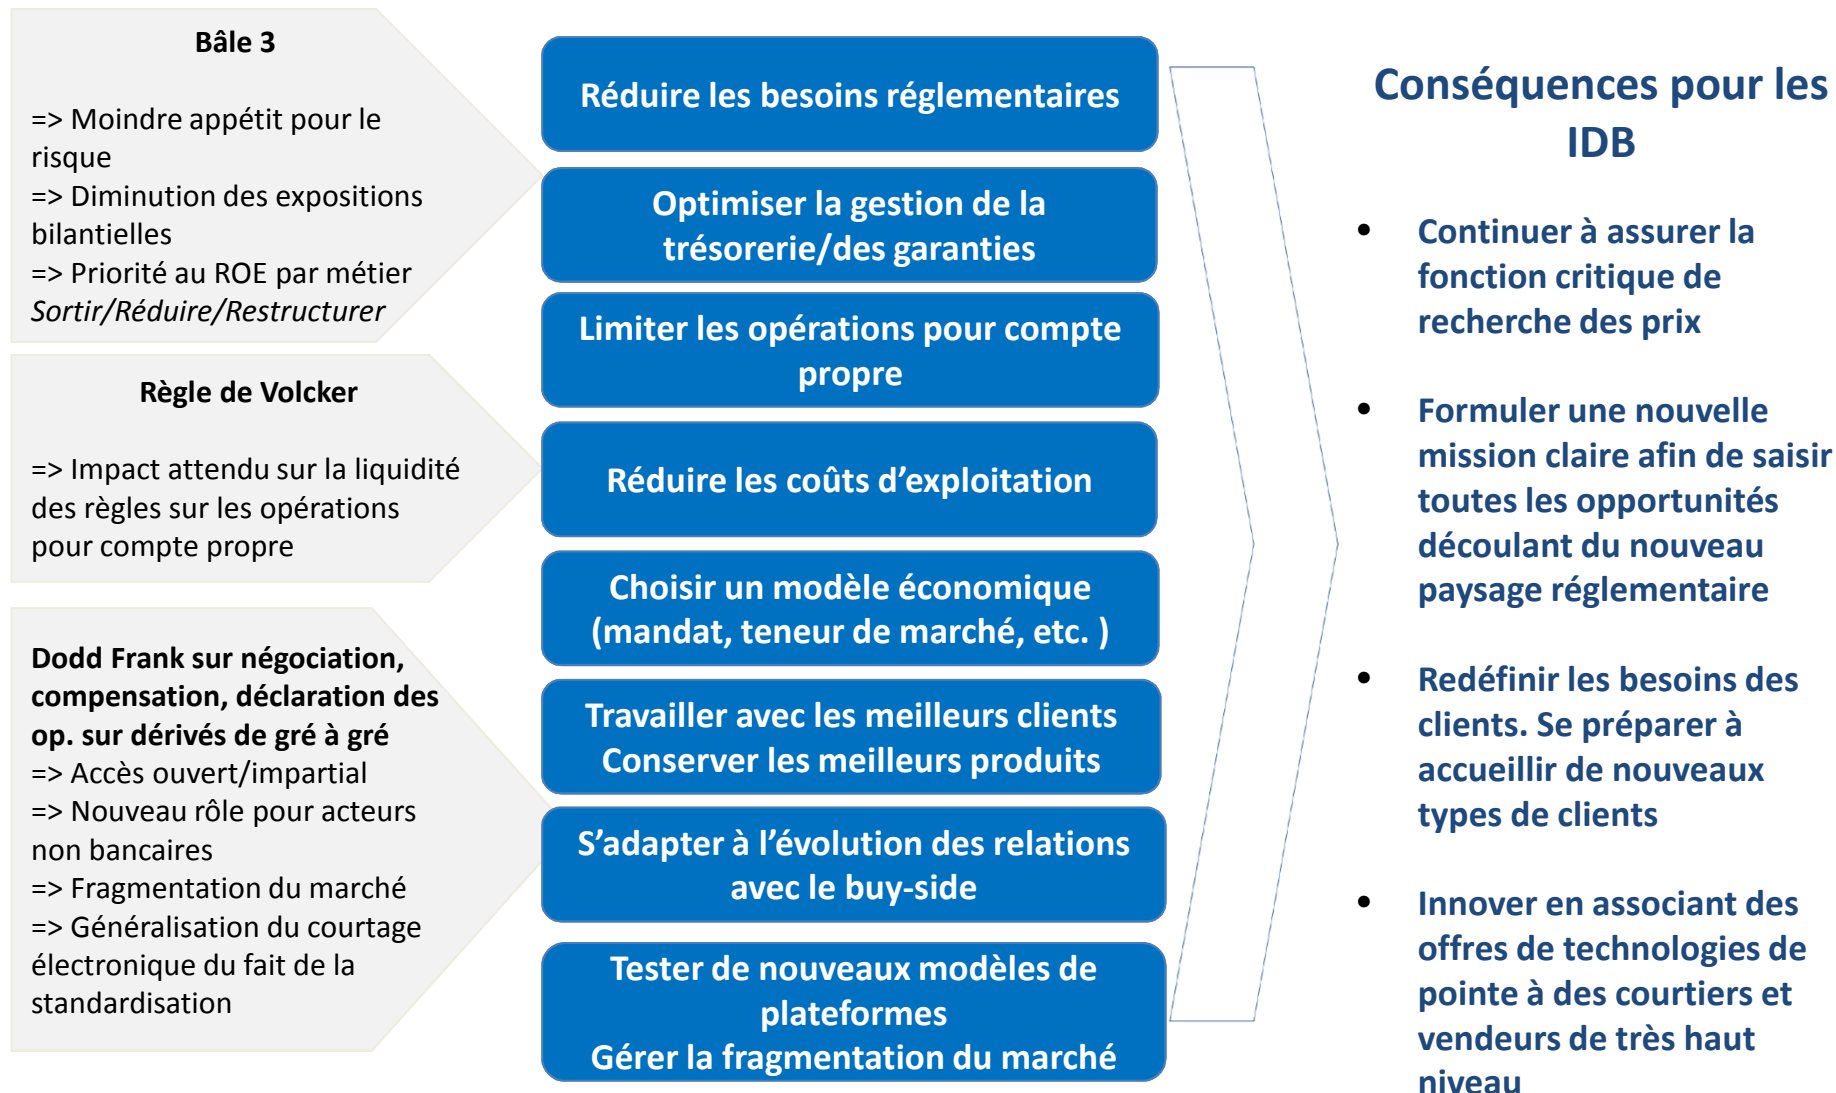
Bâle 3

=> Moindre appétit pour le risque
=> Diminution des expositions bilantielles
=> Priorité au ROE par métier
*Sortir/Réduire/Restructurer*

Règle de Volcker

=> Impact attendu sur la liquidité des règles sur les opérations pour compte propre

**Dodd Frank sur négociation, compensation, déclaration des op. sur dérivés de gré à gré**
=> Accès ouvert/impartial
=> Nouveau rôle pour acteurs non bancaires
=> Fragmentation du marché
=> Généralisation du courtage électronique du fait de la standardisation

Réduire les besoins réglementaires

Optimiser la gestion de la trésorerie/des garanties

Limiter les opérations pour compte propre

Réduire les coûts d'exploitation

Choisir un modèle économique (mandat, teneur de marché, etc. )

Travailler avec les meilleurs clients
Conserver les meilleurs produits

S'adapter à l'évolution des relations avec le buy-side

Tester de nouveaux modèles de plateformes
Gérer la fragmentation du marché

Conséquences pour les IDB

• Continuer à assurer la fonction critique de recherche des prix

• Formuler une nouvelle mission claire afin de saisir toutes les opportunités découlant du nouveau paysage réglementaire

• Redéfinir les besoins des clients. Se préparer à accueillir de nouveaux types de clients

• Innover en associant des offres de technologies de pointe à des courtiers et vendeurs de très haut niveau